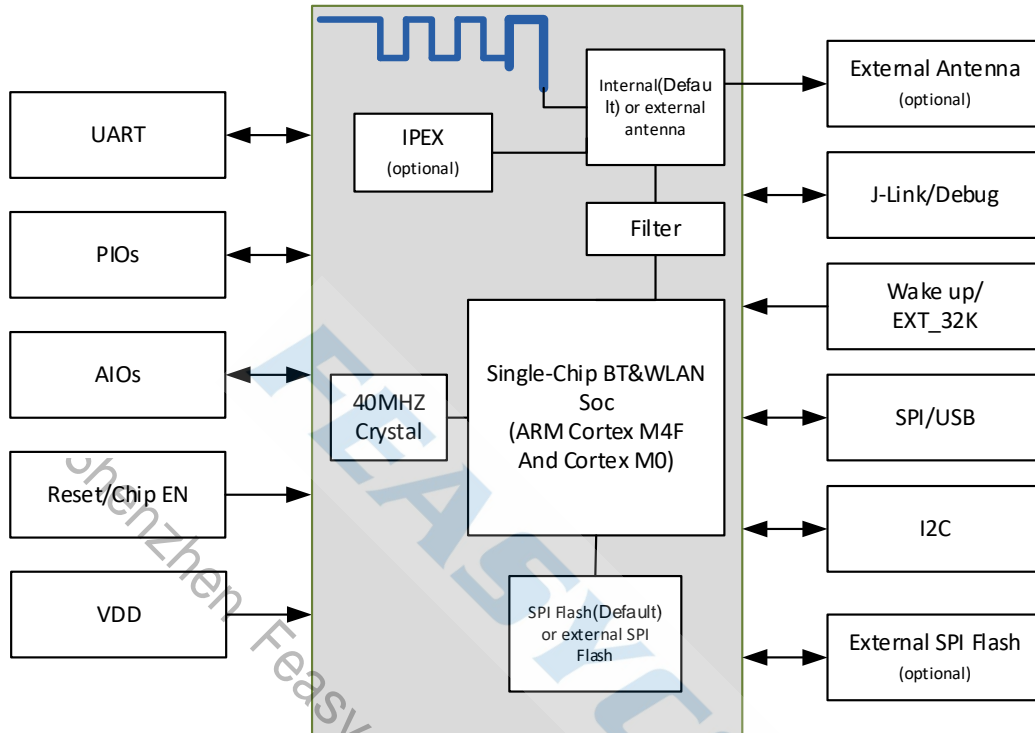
UART

PIOs

AIOs

Reset/Chip EN

VDD

Internal(Default) or external antenna

IPEX
(optional)

Filter

40MHZ Crystal

Single-Chip BT&WLAN Soc (ARM Cortex M4F And Cortex M0)

SPI Flash(Default) or external SPI Flash

External Antenna
(optional)

J-Link/Debug

Wake up/ EXT_32K

SPI/USB

I2C

External SPI Flash
(optional)

Shenzhen Feasy

FEASYC